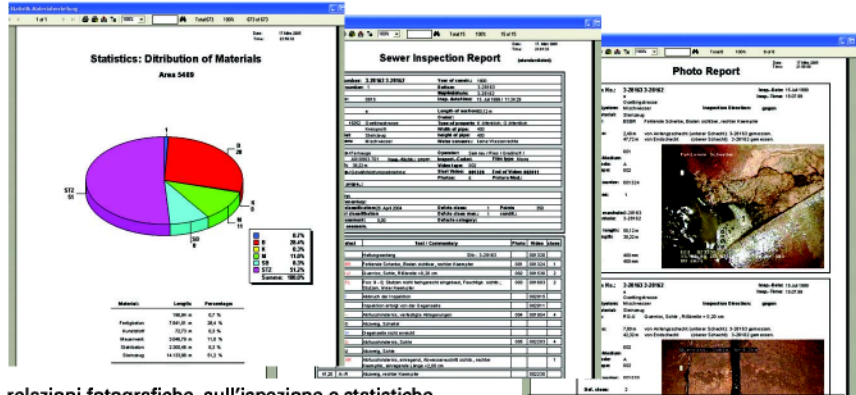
Statistics: Ditribution of Materials

Area 5489

Sewer Inspection Report

Photo Report

| Materials | Length | Percentage |
|---|---|---|
| | 196,84 m | 0,7 % |
| Fertigbeton | 7.841,31 m | 28,4 % |
| Kunststoff | 72,73 m | 0,3 % |
| Mauerwerk | 3.049,79 m | 11,0 % |
| Stahlbeton | 2.305,45 m | 8,3 % |
| Steinzeug | 14.133,90 m | 51,2 % |

| | |
|---|---|
| B | 28,4% |
| K | 0,3% |
| M | 11,0% |
| SB | 8,3% |
| STZ | 51,2% |
| Summe: | 100,0% |

relazioni fotografiche, sull'ispezione e statistiche